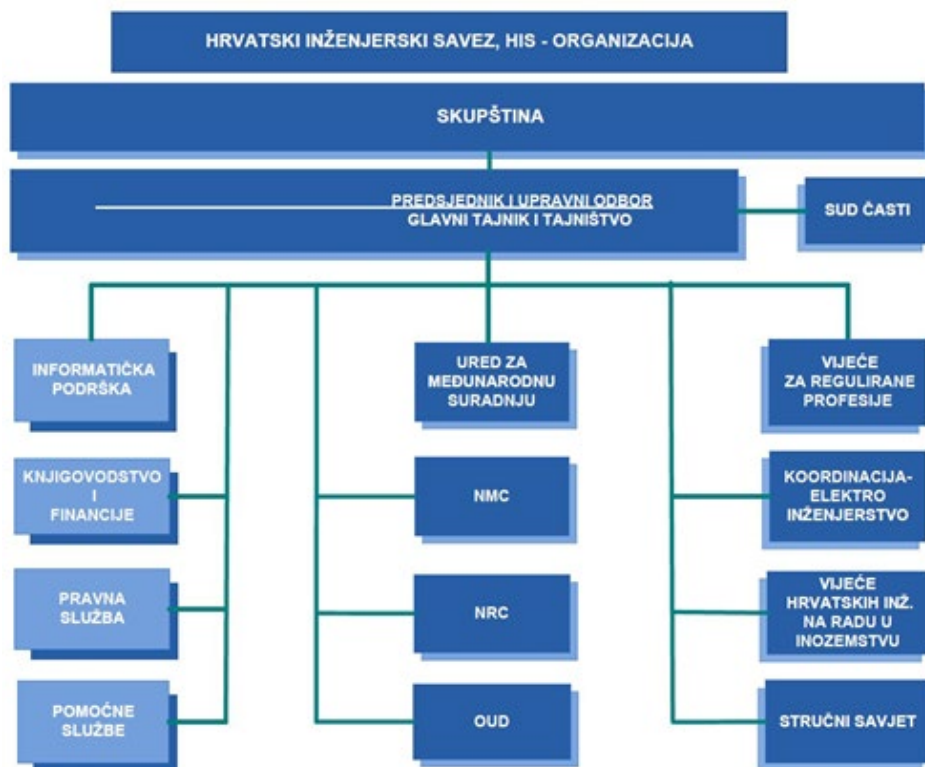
HRVATSKI INŽENJERSKI SAVEZ, HIS - ORGANIZACIJA

SKUPŠTINA

PREDSJEDNIK I UPRAVNI ODBOR
GLAVNI TAJNIK I TAJNIŠTVO

SUD ČASTI

INFORMATIČKA PODRŠKA

KNJIGOVODSTVO I FINANCIJE

PRAVNA SLUŽBA

POMOĆNE SLUŽBE

URED ZA MEĐUNARODNU SURADNJU

NMC

NRC

OUD

VIJEĆE ZA REGULIRANE PROFESIJE

KOORDINACIJA-ELEKTRO INŽENJERSTVO

VIJEĆE HRVATSKIH INŽ. NA RADU U INOZEMSTVU

STRUČNI SAVJET